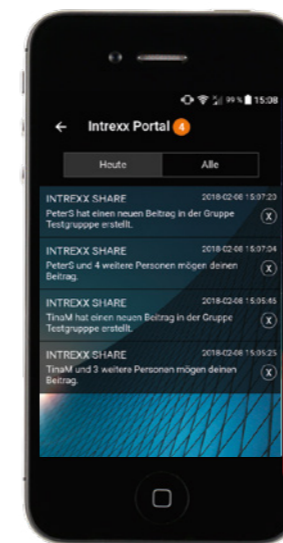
99% 15:08

Intrexx Portal 4

Heute

Alle

INTREXX SHARE 2018-02-08 15:07:20
PeterS hat einen neuen Beitrag in der Gruppe Testgrupppe erstellt.

INTREXX SHARE 2018-02-08 15:07:04
PeterS und 4 weitere Personen mögen deinen Beitrag.

INTREXX SHARE 2018-02-08 15:05:45
TinaM hat einen neuen Beitrag in der Gruppe Testgrupppe erstellt.

INTREXX SHARE 2018-02-08 15:05:25
TinaM und 3 weitere Personen mögen deinen Beitrag.